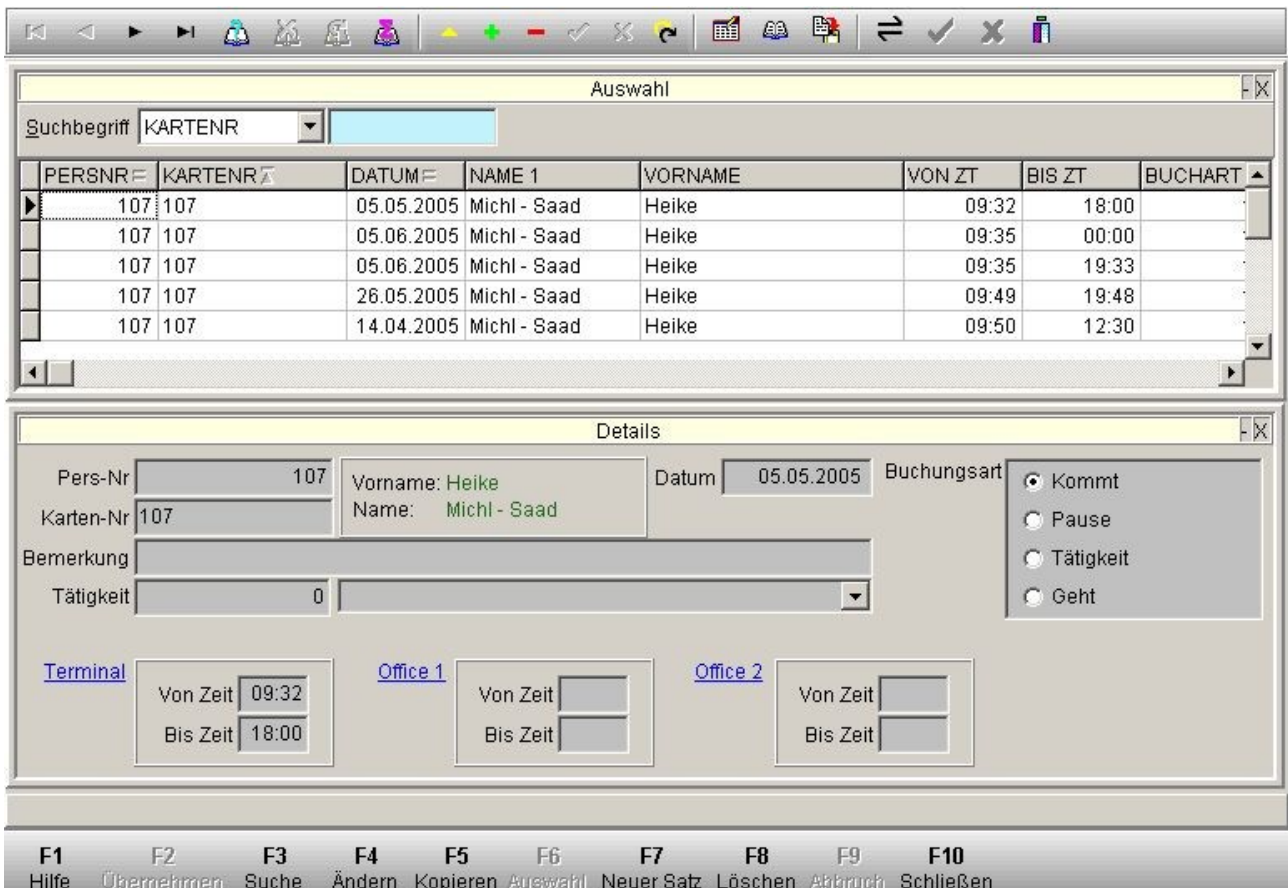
Auswahl

Suchbegriff KARTENR

| PERSNR | KARTENR | DATUM | NAME 1 | VORNAME | VON ZT | BIS ZT | BUCHART |
|---|---|---|---|---|---|---|---|
| 107 | 107 | 05.05.2005 | Michl - Saad | Heike | 09:32 | 18:00 | |
| 107 | 107 | 05.06.2005 | Michl - Saad | Heike | 09:35 | 00:00 | |
| 107 | 107 | 05.06.2005 | Michl - Saad | Heike | 09:35 | 19:33 | |
| 107 | 107 | 26.05.2005 | Michl - Saad | Heike | 09:49 | 19:48 | |
| 107 | 107 | 14.04.2005 | Michl - Saad | Heike | 09:50 | 12:30 | |

Details

Pers-Nr 107
Vorname: Heike
Name: Michl - Saad
Datum 05.05.2005
Buchungsart
Kommt
Pause
Tätigkeit
Geht
Karten-Nr 107
Bemerkung
Tätigkeit 0

Terminal
Von Zeit 09:32
Bis Zeit 18:00

Office 1
Von Zeit
Bis Zeit

Office 2
Von Zeit
Bis Zeit

F1 Hilfe F2 Übernehmen F3 Suche F4 Ändern F5 Kopieren F6 Auswahl F7 Neuer Satz F8 Löschen F9 Abbruch F10 Schließen